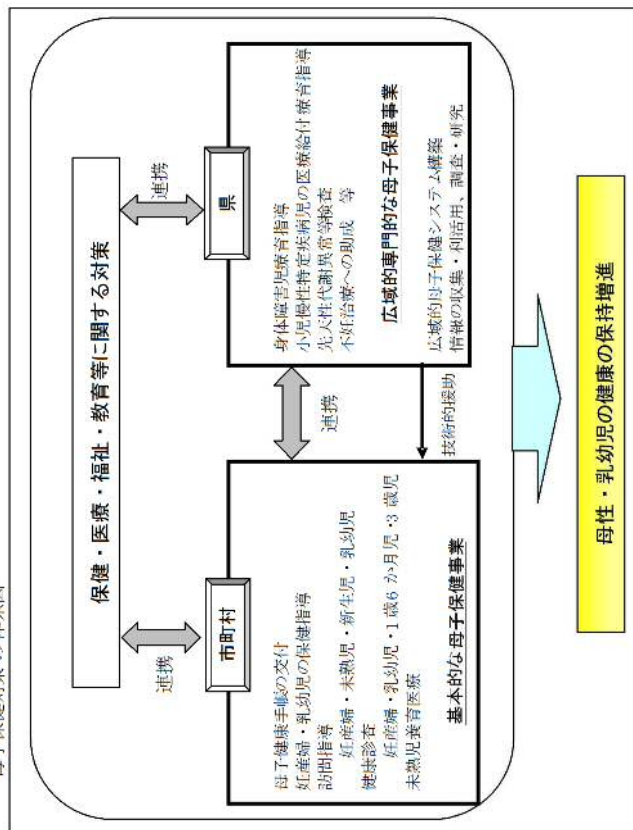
母子保健対策の体系図

保健・医療・福祉・教育等に関する対策

連携

連携

市町村

基本的な母子保健事業

母子健康手帳の交付
妊産婦・乳幼児の保健指導
訪問指導
　妊産婦・未熟児・新生児・乳幼児
健康診査
　妊産婦・乳幼児・1歳6か月児・3歳児
未熟児養育医療

連携

技術的援助

県

広域的専門的な母子保健事業

身体障害児療育指導
小児慢性特定疾病児の医療給付・療育指導
先天性代謝異常等検査
不妊治療への助成　等

広域的母子保健システム構築
情報の収集・利活用、調査・研究

母性・乳幼児の健康の保持増進